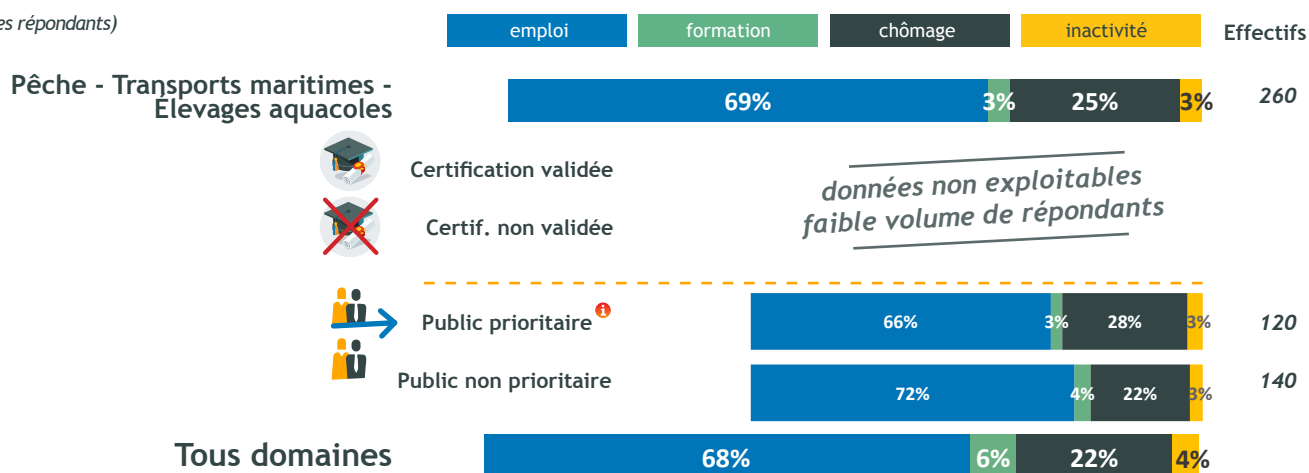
es répondants)

emploi | formation | chômage | inactivité | Effectifs

Pêche - Transports maritimes - Élevages aquacoles
69% 3% 25% 3% 260

Certification validée

Certif. non validée

données non exploitables faible volume de répondants

Public prioritaire
66% 3% 28% 3% 120

Public non prioritaire
72% 4% 22% 3% 140

Tous domaines
68% 6% 22% 4%